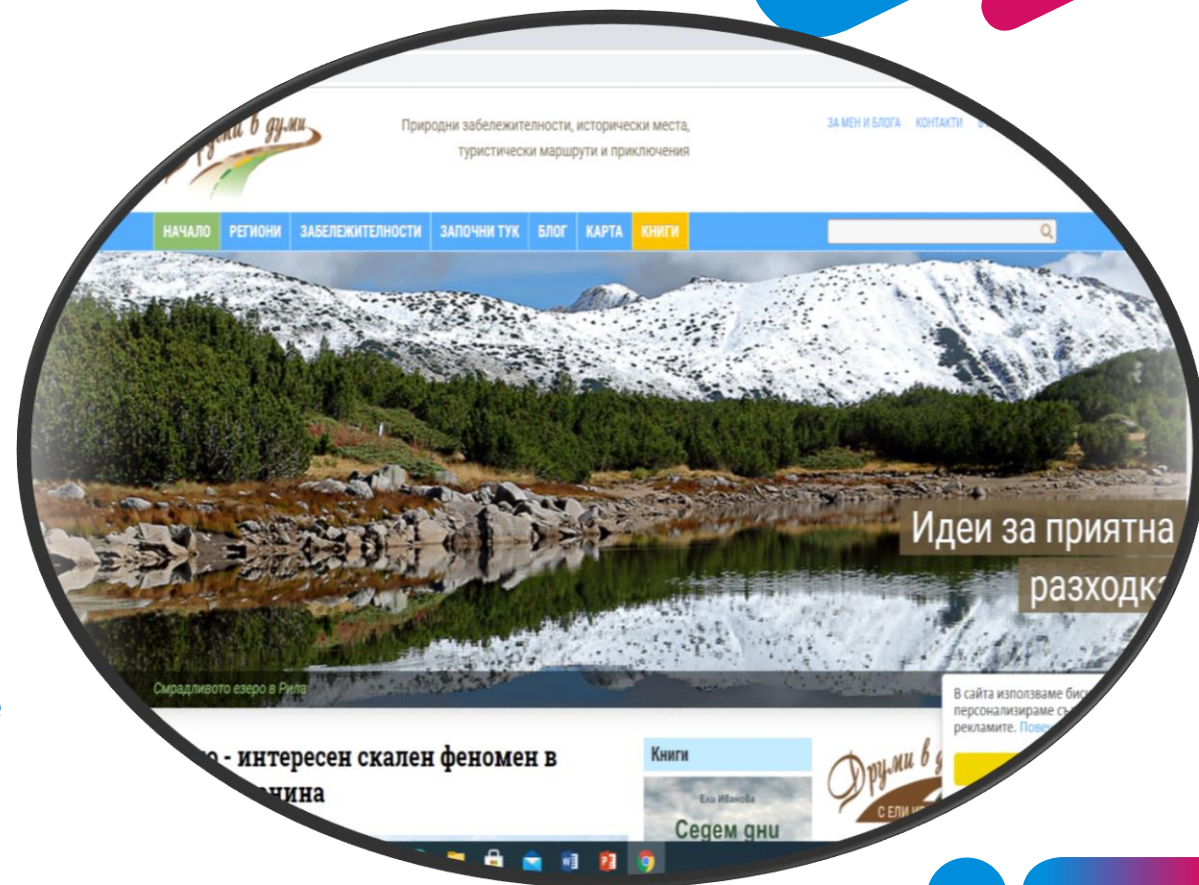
Друми в думи

Природни забележителности, исторически места, туристически маршрути и приключения

ЗА МЕН И БЛОГА КОНТАКТИ

НАЧАЛО РЕГИОНИ ЗАБЕЛЕЖИТЕЛНОСТИ ЗАПОЧНИ ТУК БЛОГ КАРТА КНИГИ

Идеи за приятна разходка

Смрадливото езеро в Рила

В сайта използваме бис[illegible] персонализираме съ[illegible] рекламите. Пове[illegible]

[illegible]о - интересен скален феномен в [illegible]нина

Книги

Ели Иванова
Седем дни

Друми в д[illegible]
С ЕЛИ И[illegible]